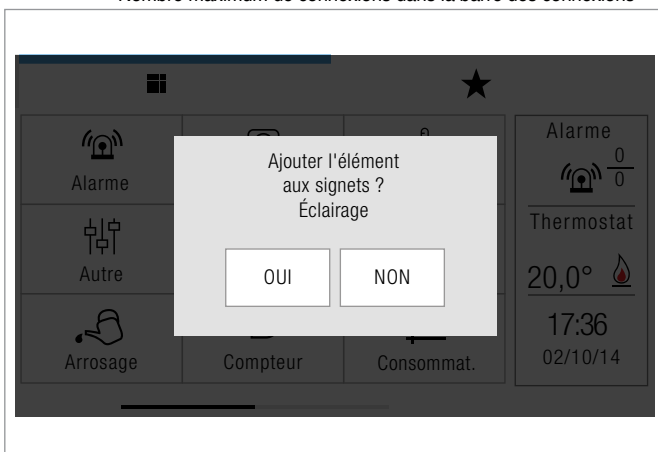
Nombre maximum de connexions dans la barre des connexions

Alarme

Autre

Arrosage

Compteur

Consommat.

Ajouter l'élément aux signets ? Éclairage

OUI

NON

Alarme

$\frac{0}{0}$

Thermostat

20,0°

17:36

02/10/14